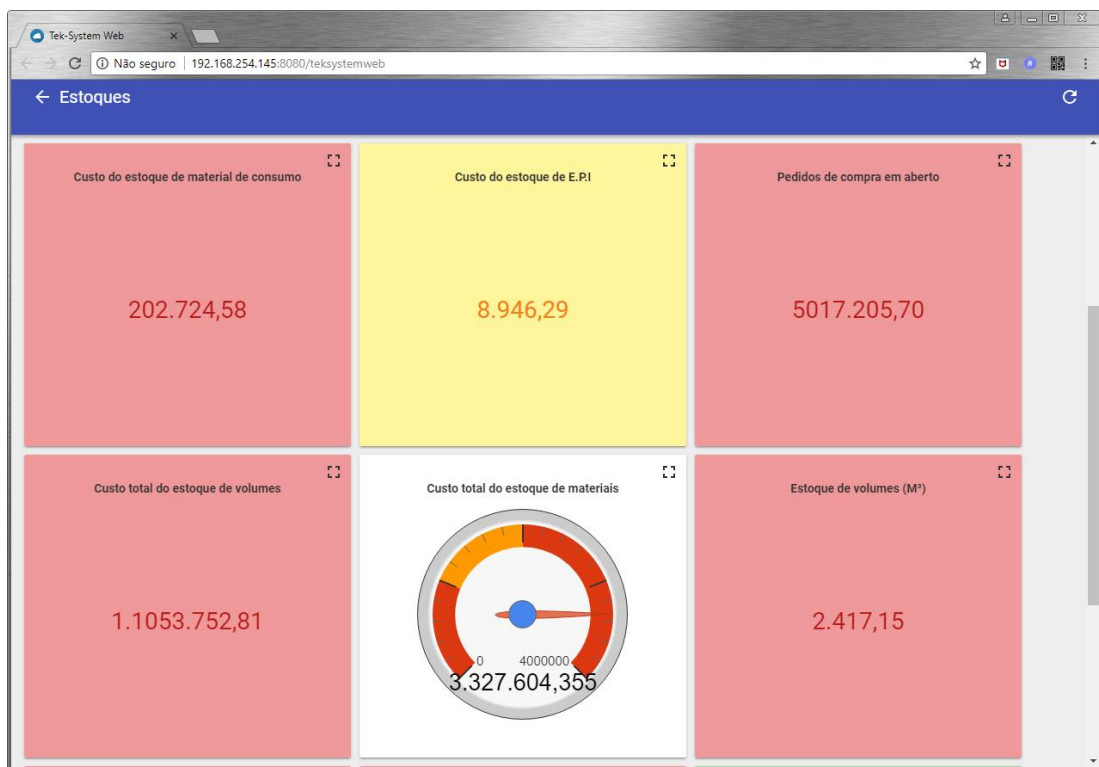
Tek-System Web ×

Não seguro | 192.168.254.145:8080/teksystemweb

← Estoques

Custo do estoque de material de consumo

202.724,58

Custo do estoque de E.P.I

8.946,29

Pedidos de compra em aberto

5017.205,70

Custo total do estoque de volumes

1.1053.752,81

Custo total do estoque de materiais

0 4000000

3.327.604,355

Estoque de volumes (M³)

2.417,15